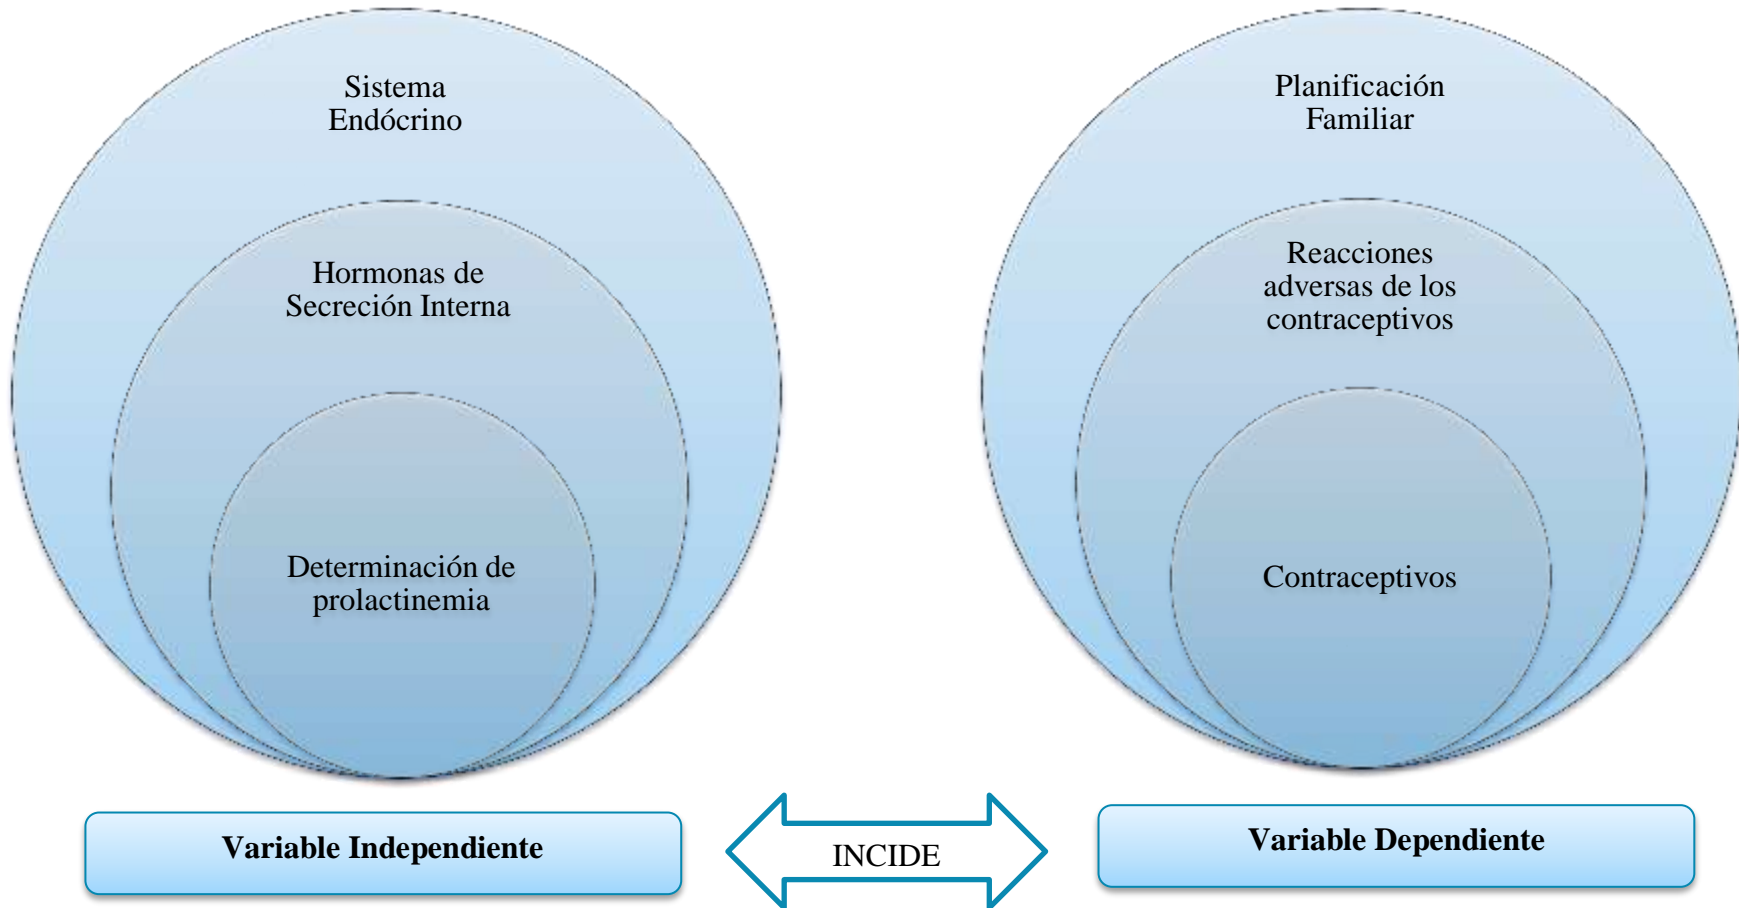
Sistema Endócrino

Hormonas de Secreción Interna

Determinación de prolactinemia

Planificación Familiar

Reacciones adversas de los contraceptivos

Contraceptivos

Variable Independiente

INCIDE

Variable Dependiente